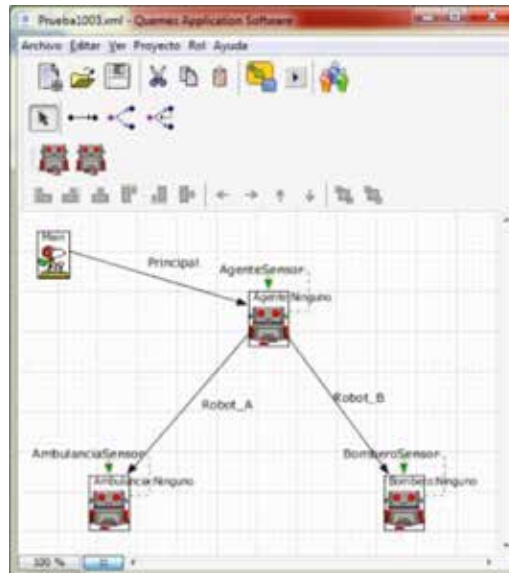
Prueba1003.xml - Quemes Application Software

Archivo Editar Ver Proyecto Rol Ayuda

Main

Principal

AgenteSensor

Agente:Ninguno

Robot_A

Robot_B

AmbulanciaSensor

Ambulancia:Ninguno

BomberoSensor

Bombero:Ninguno

100 %